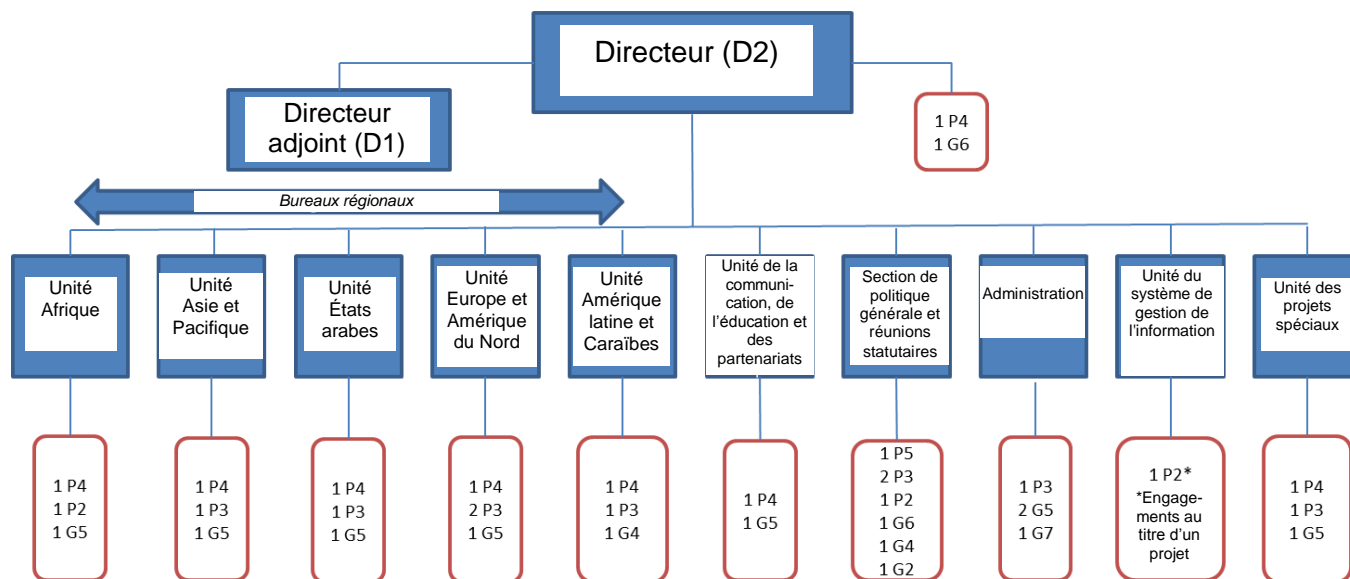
Directeur (D2)

Directeur adjoint (D1)

1 P4
1 G6

Bureaux régionaux

Unité Afrique

1 P4
1 P2
1 G5

Unité Asie et Pacifique

1 P4
1 P3
1 G5

Unité États arabes

1 P4
1 P3
1 G5

Unité Europe et Amérique du Nord

1 P4
2 P3
1 G5

Unité Amérique latine et Caraïbes

1 P4
1 P3
1 G4

Unité de la communication, de l'éducation et des partenariats

1 P4
1 G5

Section de politique générale et réunions statutaires

1 P5
2 P3
1 P2
1 G6
1 G4
1 G2

Administration

1 P3
2 G5
1 G7

Unité du système de gestion de l'information

1 P2*
*Engagements au titre d'un projet

Unité des projets spéciaux

1 P4
1 P3
1 G5